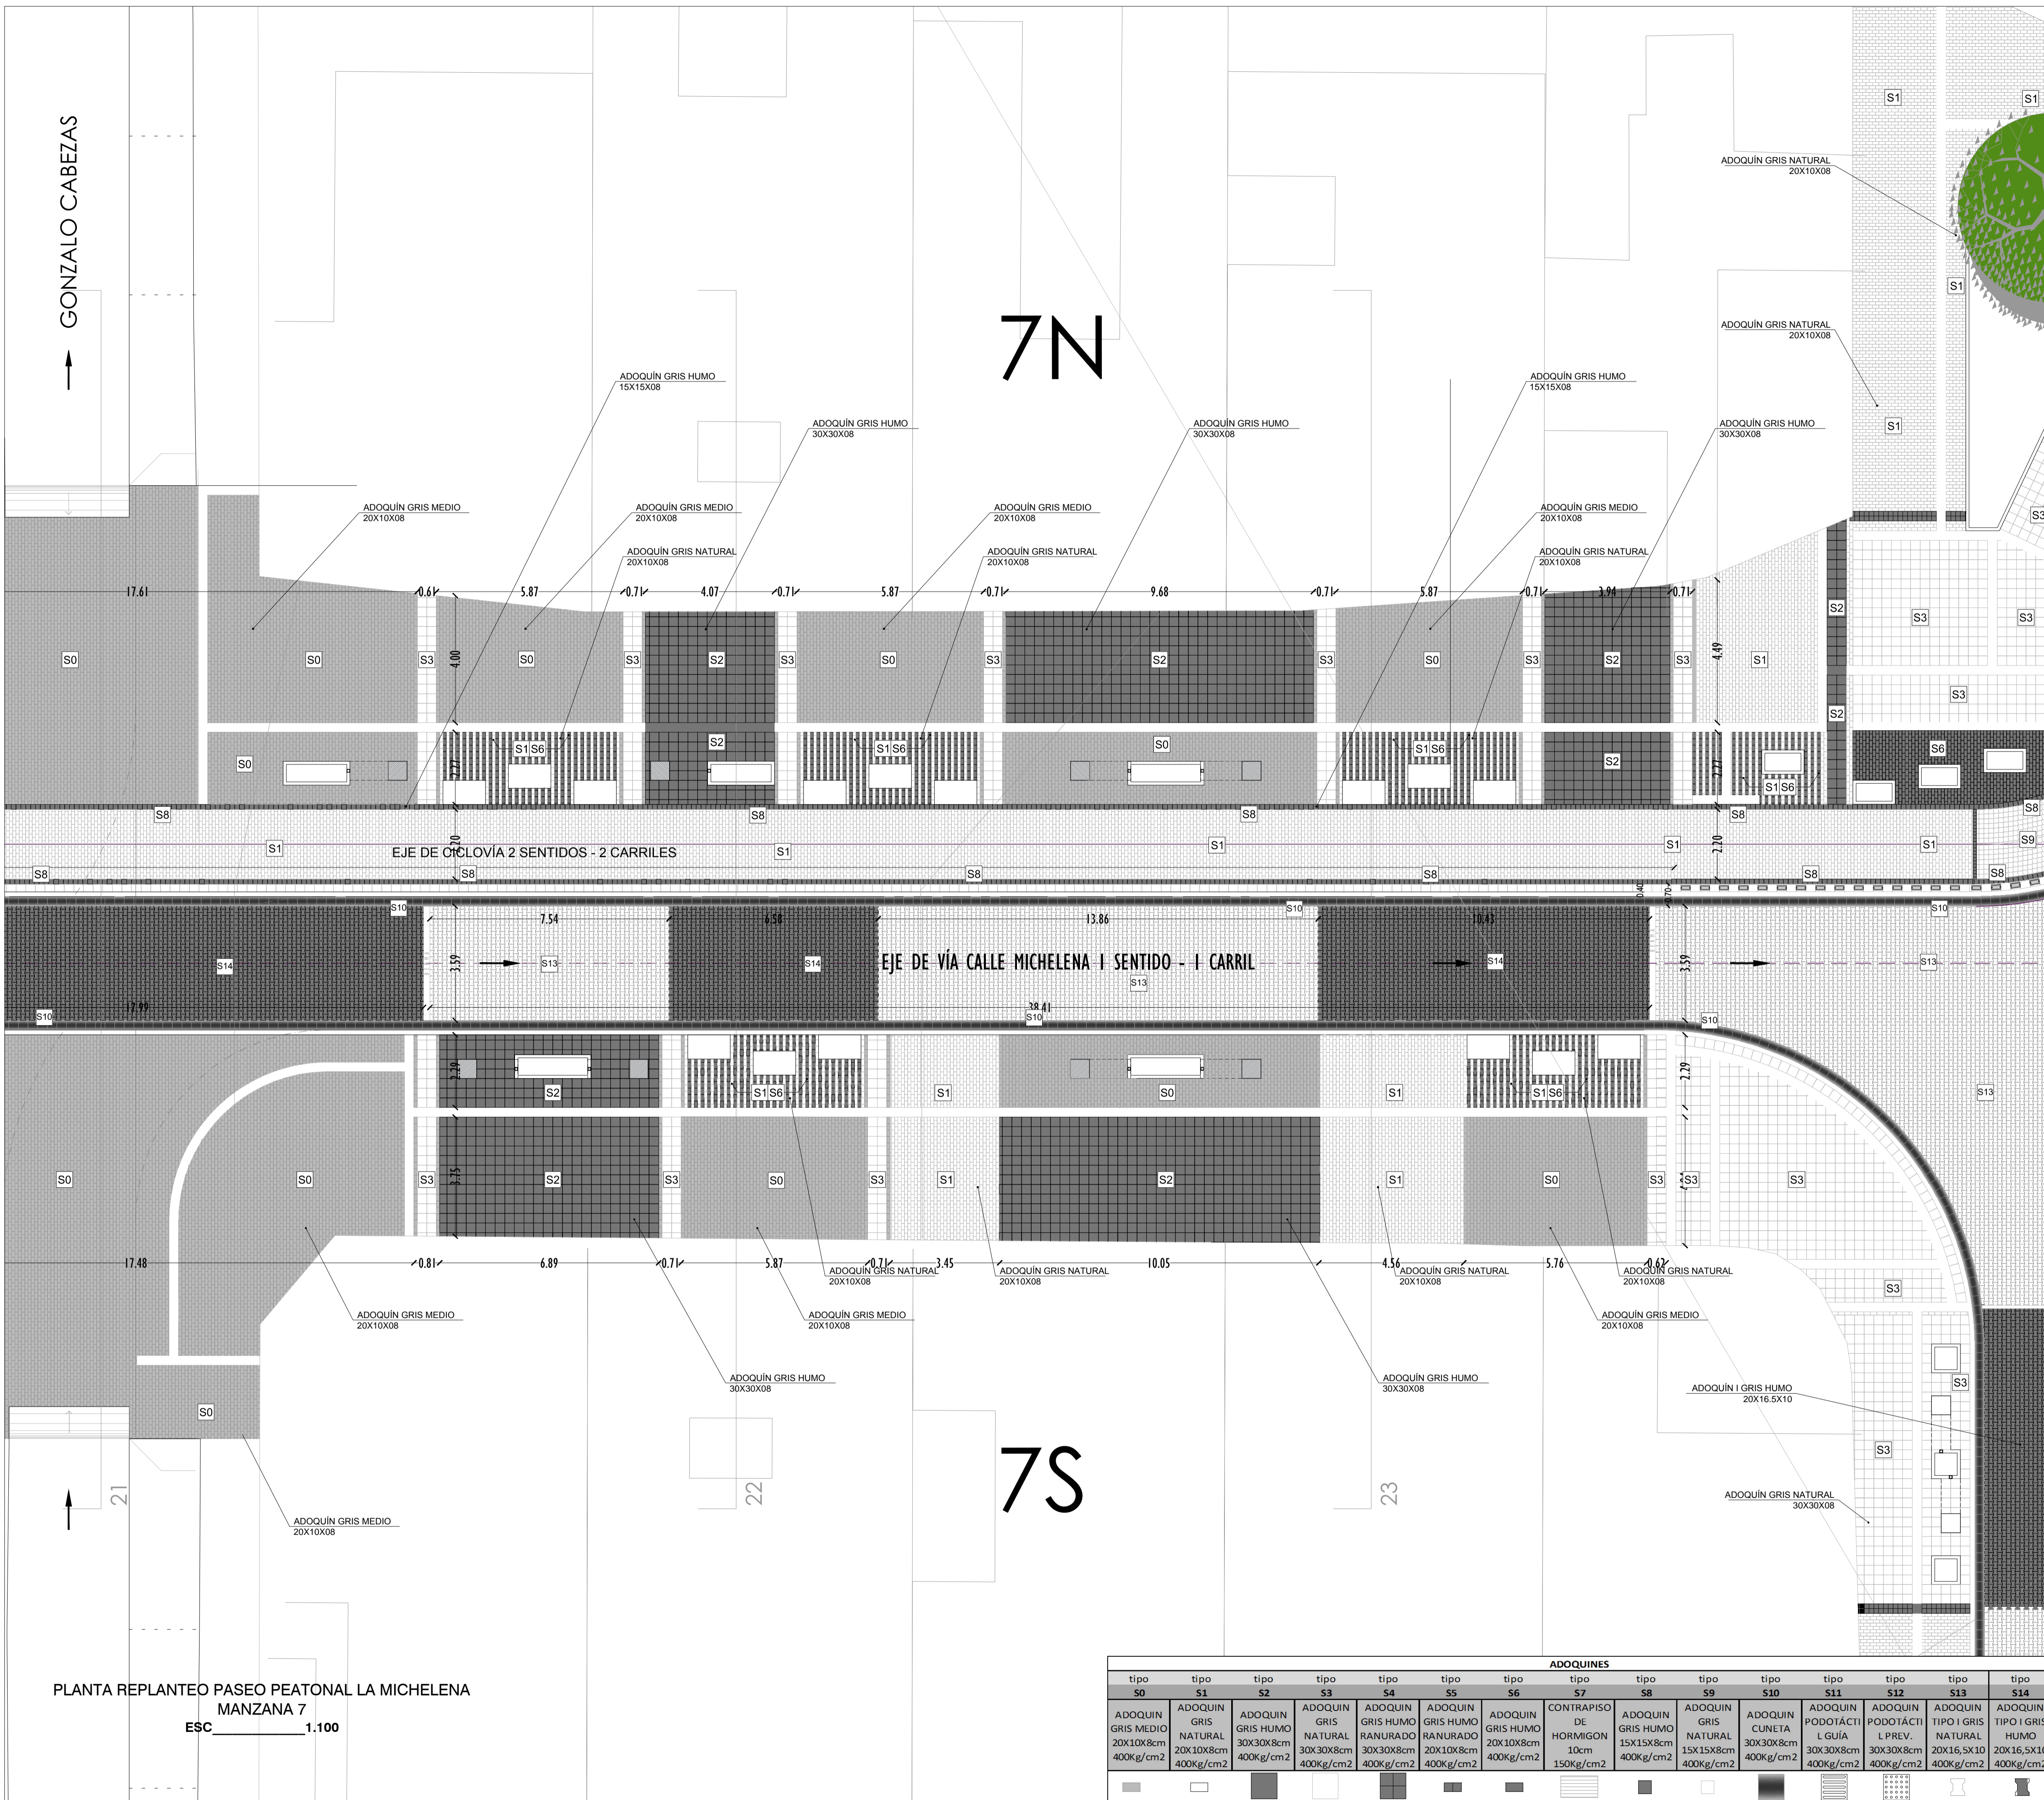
GONZALO CABEZAS

7N

7S

ADOQUÍN GRIS NATURAL
20X10X08

ADOQUÍN GRIS NATURAL
20X10X08

ADOQUÍN GRIS HUMO
15X15X08

ADOQUÍN GRIS HUMO
30X30X08

ADOQUÍN GRIS HUMO
30X30X08

ADOQUÍN GRIS HUMO
15X15X08

ADOQUÍN GRIS HUMO
30X30X08

ADOQUÍN GRIS MEDIO
20X10X08

ADOQUÍN GRIS MEDIO
20X10X08

ADOQUÍN GRIS NATURAL
20X10X08

ADOQUÍN GRIS MEDIO
20X10X08

ADOQUÍN GRIS NATURAL
20X10X08

ADOQUÍN GRIS MEDIO
20X10X08

ADOQUÍN GRIS NATURAL
20X10X08

17.61 0.61 5.87 0.71 4.07 0.71 5.87 0.71 9.68 0.71 5.87 0.71 3.94 0.71

4.00 4.49 2.27 2.27 2.20 2.20

S0 S0 S3 S0 S3 S2 S3 S0 S3 S2 S3 S0 S3 S2 S3 S1 S2 S3 S3 S3 S1 S1 S1 S1 S3

S0 S1 S6 S2 S1 S6 S0 S1 S6 S2 S1 S6 S2 S6

S8 S8 S8 S8 S8 S8 S9

S1 S1 S1 S1 S1

EJE DE CICLOVÍA 2 SENTIDOS - 2 CARRILES

S8 S8 S8 S8 S8 S8

0.40 0.70

S10 S10 S10

7.54 6.58 13.86 10.43

S14 S13 S14 S14 S13

EJE DE VÍA CALLE MICHELENA 1 SENTIDO - 1 CARRIL

S13

3.59 3.59

17.99 38.41

S10 S10 S10

2.29 2.29 3.75

S2 S1 S6 S1 S0 S1 S1 S6 S13

S0 S0 S3 S2 S3 S0 S3 S1 S2 S1 S0 S3 S3 S3

17.48 0.81 6.89 0.71 5.87 0.71 3.45 10.05 4.56 5.76 0.62

ADOQUÍN GRIS NATURAL
20X10X08

ADOQUÍN GRIS NATURAL
20X10X08

ADOQUÍN GRIS NATURAL
20X10X08

ADOQUÍN GRIS NATURAL
20X10X08

ADOQUÍN GRIS MEDIO
20X10X08

ADOQUÍN GRIS MEDIO
20X10X08

ADOQUÍN GRIS MEDIO
20X10X08

ADOQUÍN GRIS HUMO
30X30X08

ADOQUÍN GRIS HUMO
30X30X08

ADOQUÍN I GRIS HUMO
20X16.5X10

S3 S3 S3

S0

ADOQUÍN GRIS NATURAL
30X30X08

21 22 23

ADOQUÍN GRIS MEDIO
20X10X08

PLANTA REPLANTEO PASEO PEATONAL LA MICHELENA
MANZANA 7
ESC____________1.100

ADOQUINES

| tipo S0 | tipo S1 | tipo S2 | tipo S3 | tipo S4 | tipo S5 | tipo S6 | tipo S7 | tipo S8 | tipo S9 | tipo S10 | tipo S11 | tipo S12 | tipo S13 | tipo S14 |
|---|---|---|---|---|---|---|---|---|---|---|---|---|---|---|
| ADOQUIN GRIS MEDIO 20X10X8cm 400Kg/cm2 | ADOQUIN GRIS NATURAL 20X10X8cm 400Kg/cm2 | ADOQUIN GRIS HUMO 30X30X8cm 400Kg/cm2 | ADOQUIN GRIS NATURAL 30X30X8cm 400Kg/cm2 | ADOQUIN GRIS HUMO RANURADO 30X30X8cm 400Kg/cm2 | ADOQUIN GRIS HUMO RANURADO 20X10X8cm 400Kg/cm2 | ADOQUIN GRIS HUMO 20X10X8cm 400Kg/cm2 | CONTRAPISO DE HORMIGON 10cm 150Kg/cm2 | ADOQUIN GRIS HUMO 15X15X8cm 400Kg/cm2 | ADOQUIN GRIS NATURAL 15X15X8cm 400Kg/cm2 | ADOQUIN CUNETA 30X30X8cm 400Kg/cm2 | ADOQUIN PODOTÁCTIL GUÍA 30X30X8cm 400Kg/cm2 | ADOQUIN PODOTÁCTIL PREV. 30X30X8cm 400Kg/cm2 | ADOQUIN TIPO I GRIS NATURAL 20X16,5X10 400Kg/cm2 | ADOQUIN TIPO I GRIS HUMO 20X16,5X10 400Kg/cm2 |